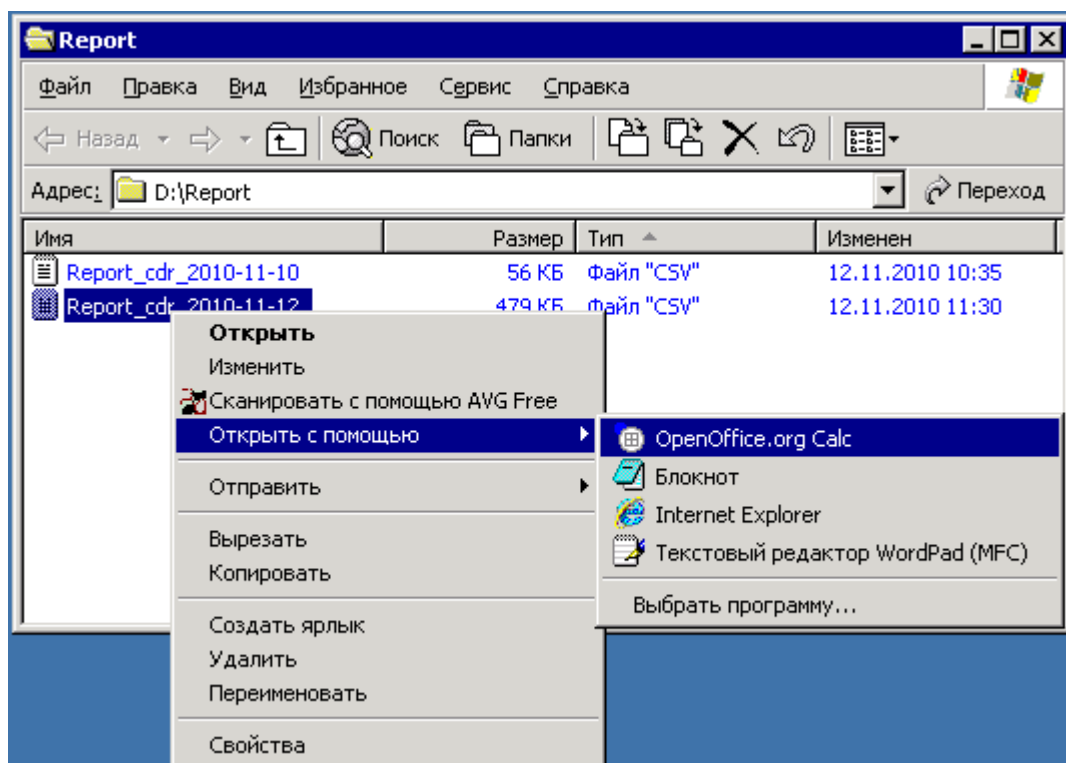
Report

Файл Правка Вид Избранное Сервис Справка

Назад Поиск Папки

Адрес: D:\Report

Переход

| Имя | Размер | Тип | Изменен |
|---|---|---|---|
| Report_cdr_2010-11-10 | 56 КБ | Файл "CSV" | 12.11.2010 10:35 |
| Report_cdr_2010-11-12 | 479 КБ | Файл "CSV" | 12.11.2010 11:30 |

Открыть
Изменить
Сканировать с помощью AVG Free
Открыть с помощью
Отправить
Вырезать
Копировать
Создать ярлык
Удалить
Переименовать
Свойства

OpenOffice.org Calc
Блокнот
Internet Explorer
Текстовый редактор WordPad (MFC)
Выбрать программу...